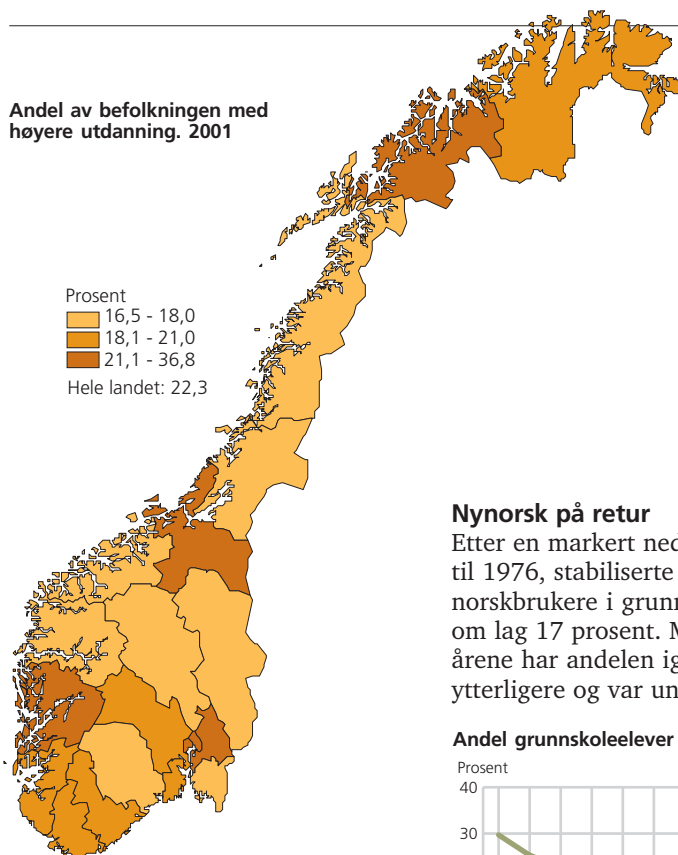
Andel av befolkningen med høyere utdanning. 2001

Prosent
16,5 - 18,0
18,1 - 21,0
21,1 - 36,8
Hele landet: 22,3

Nynorsk på retur
Etter en markert ned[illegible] til 1976, stabiliserte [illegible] norskbrukere i grunn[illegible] om lag 17 prosent. M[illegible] årene har andelen ig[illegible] ytterligere og var un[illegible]

Andel grunnskoleelever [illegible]
Prosent
40
30